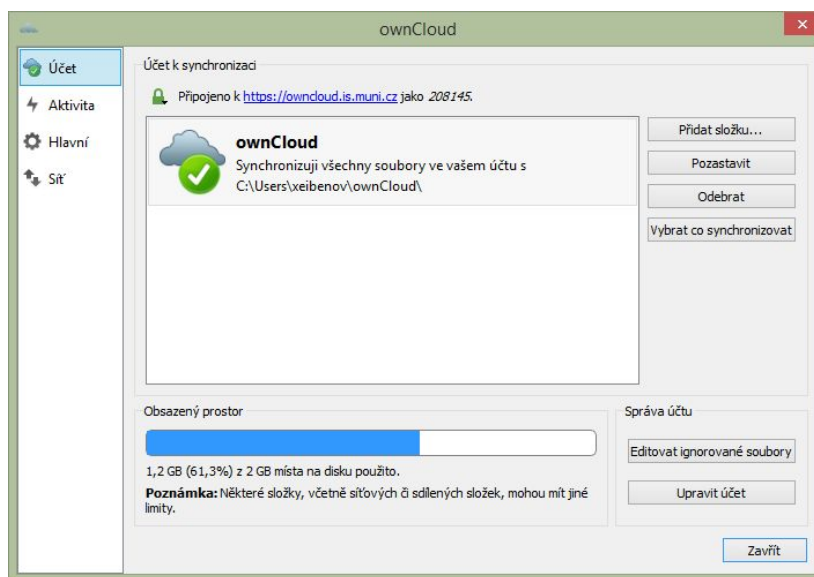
ownCloud

Účet
Aktivita
Hlavní
Síť

Účet k synchronizaci

Připojeno k https://owncloud.is.muni.cz jako 208145.

ownCloud
Synchronizuji všechny soubory ve vašem účtu s C:\Users\xeibenov\ownCloud\

Přidat složku...
Pozastavit
Odebrat
Vybrat co synchronizovat

Obsazený prostor

1,2 GB (61,3%) z 2 GB místa na disku použito.

**Poznámka:** Některé složky, včetně síťových či sdílených složek, mohou mít jiné limity.

Správa účtu
Editovat ignorované soubory
Upravit účet

Zavřít